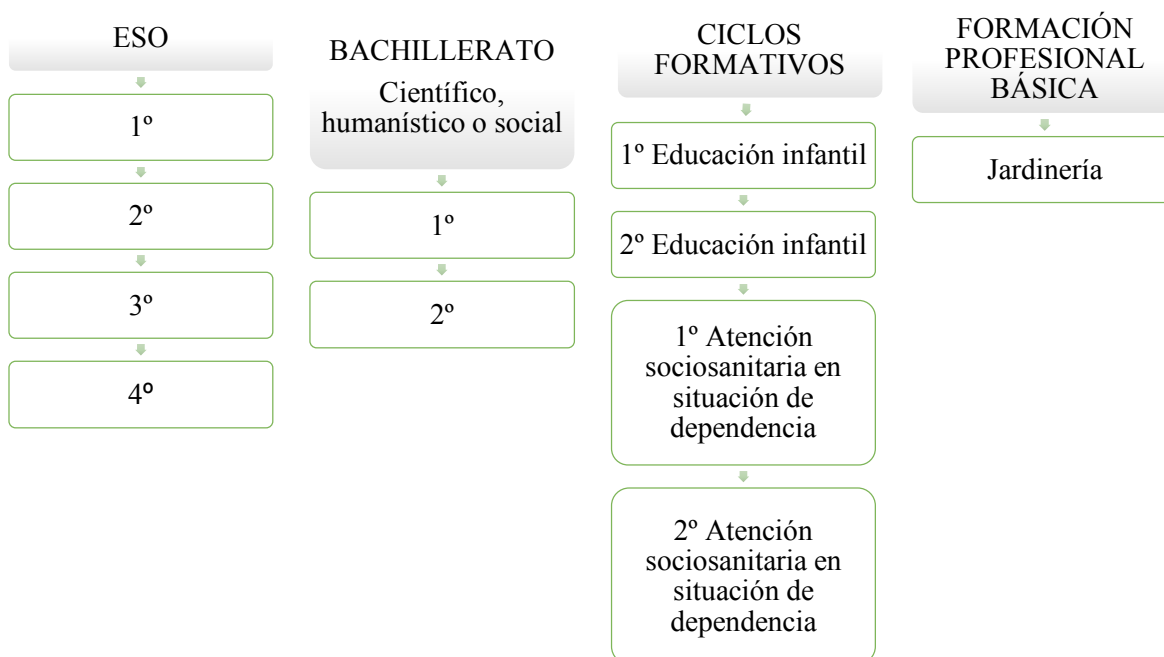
ESO

1º

2º

3º

4º

BACHILLERATO
Científico, humanístico o social

1º

2º

CICLOS FORMATIVOS

1º Educación infantil

2º Educación infantil

1º Atención sociosanitaria en situación de dependencia

2º Atención sociosanitaria en situación de dependencia

FORMACIÓN PROFESIONAL BÁSICA

Jardinería